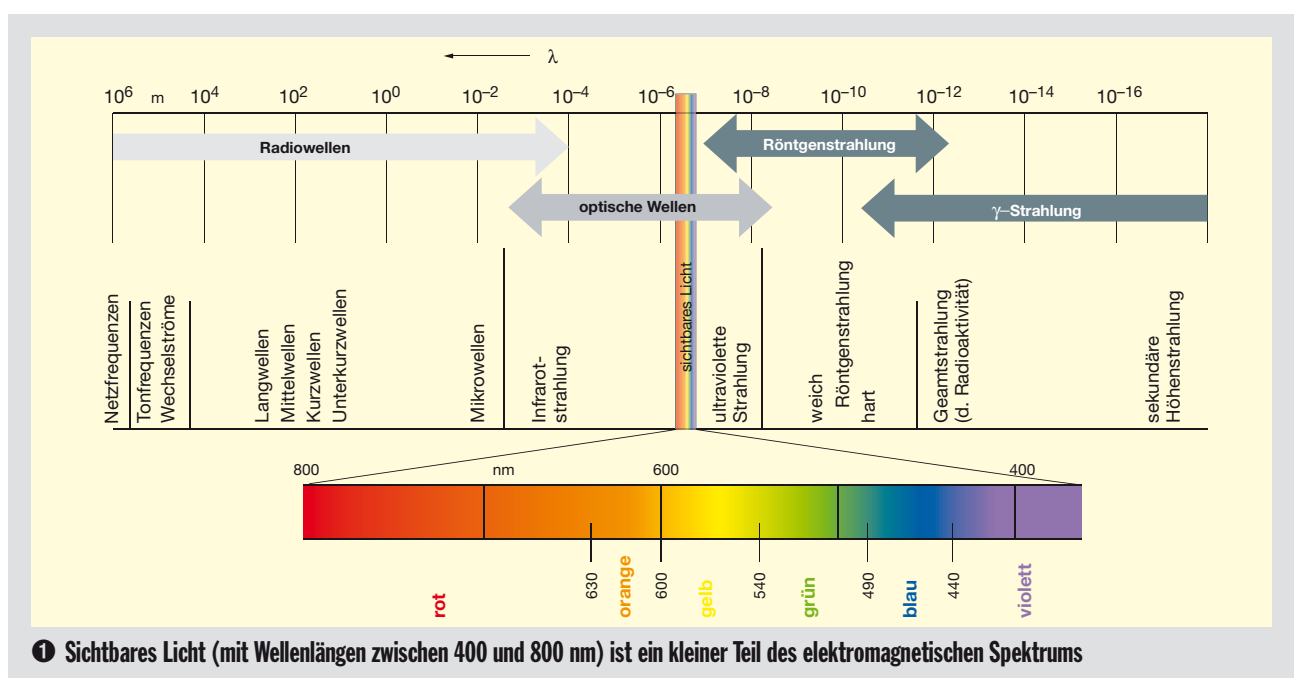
$\leftarrow \lambda$

$10^6$ m $10^4$ $10^2$ $10^0$ $10^{-2}$ $10^{-4}$ $10^{-6}$ $10^{-8}$ $10^{-10}$ $10^{-12}$ $10^{-14}$ $10^{-16}$

Radiowellen

Röntgenstrahlung

optische Wellen

γ–Strahlung

Netzfrequenzen

Tonfrequenzen Wechselströme

Langwellen Mittelwellen Kurzwellen Unterkurzwellen

Mikrowellen

Infrarotstrahlung

sichtbares Licht

ultraviolette Strahlung

weich Röntgenstrahlung hart

Geamtstrahlung (d. Radioaktivität)

sekundäre Höhenstrahlung

800 nm 600 400

rot

630

orange

600

gelb

540

grün

490

blau

440

violett

❶ Sichtbares Licht (mit Wellenlängen zwischen 400 und 800 nm) ist ein kleiner Teil des elektromagnetischen Spektrums